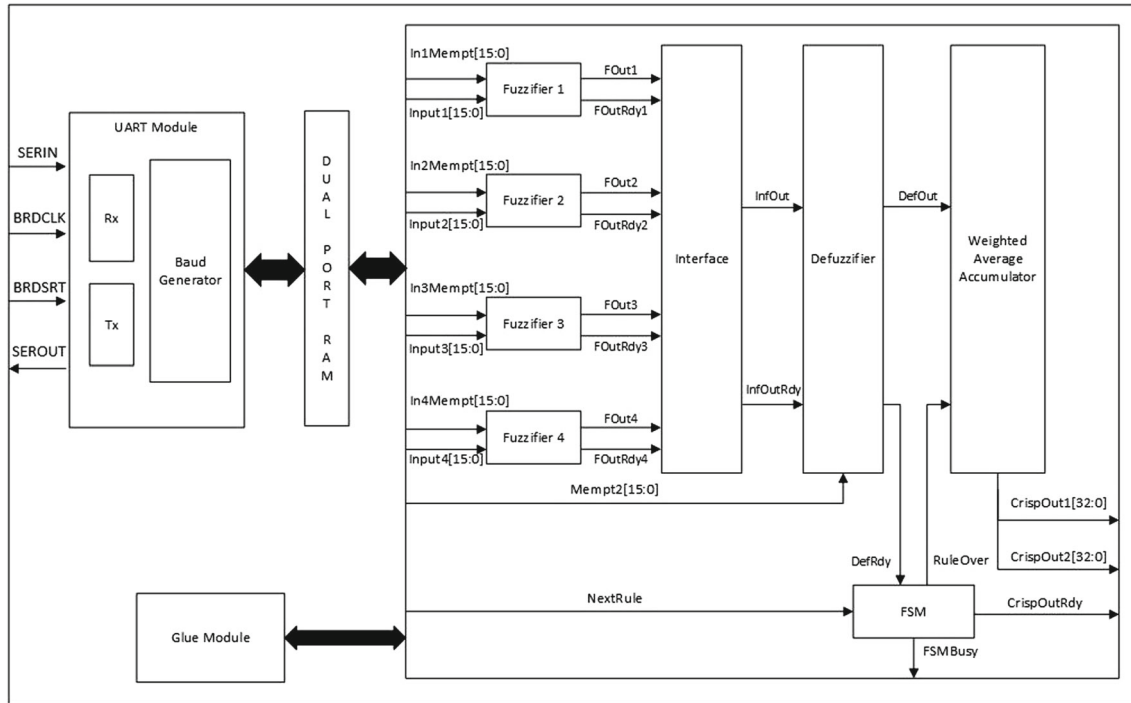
UART Module

SERIN

BRDCLK

BRDSRT

SEROUT

Rx

Tx

Baud Generator

D U A L P O R T R A M

In1Mempt[15:0]

Input1[15:0]

Fuzzifier 1

FOut1

FOutRdy1

In2Mempt[15:0]

Input2[15:0]

Fuzzifier 2

FOut2

FOutRdy2

In3Mempt[15:0]

Input3[15:0]

Fuzzifier 3

FOut3

FOutRdy3

In4Mempt[15:0]

Input4[15:0]

Fuzzifier 4

FOut4

FOutRdy4

Interface

InfOut

InfOutRdy

Defuzzifier

DefOut

Weighted Average Accumulator

Mempt2[15:0]

CrispOut1[32:0]

CrispOut2[32:0]

DefRdy

RuleOver

NextRule

FSM

CrispOutRdy

FSMBusy

Glue Module